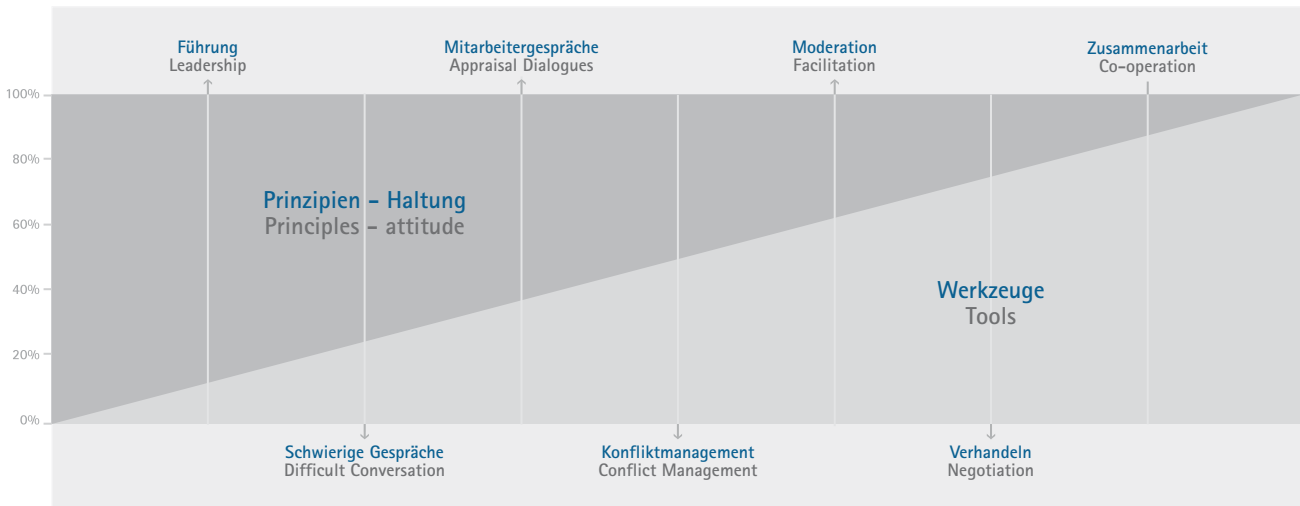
Führung
Leadership

Mitarbeitergespräche
Appraisal Dialogues

Moderation
Facilitation

Zusammenarbeit
Co-operation

100%
80%
60%
40%
20%
0%

Prinzipien - Haltung
Principles - attitude

Werkzeuge
Tools

Schwierige Gespräche
Difficult Conversation

Konfliktmanagement
Conflict Management

Verhandeln
Negotiation